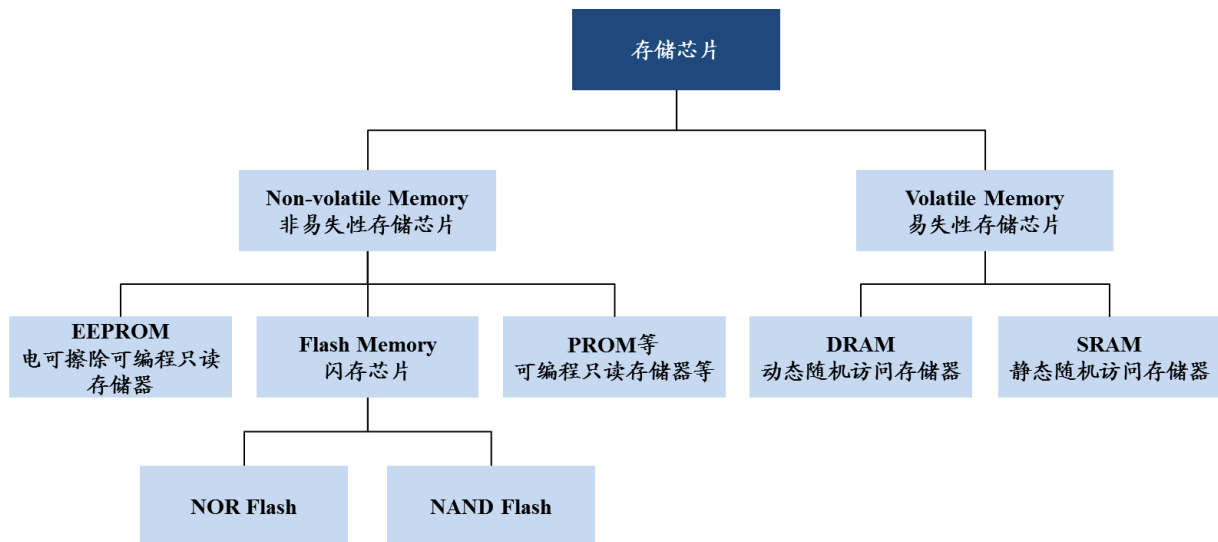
存储芯片

Non-volatile Memory
非易失性存储芯片

Volatile Memory
易失性存储芯片

EEPROM
电可擦除可编程只读存储器

Flash Memory
闪存芯片

PROM等
可编程只读存储器等

DRAM
动态随机访问存储器

SRAM
静态随机访问存储器

NOR Flash

NAND Flash